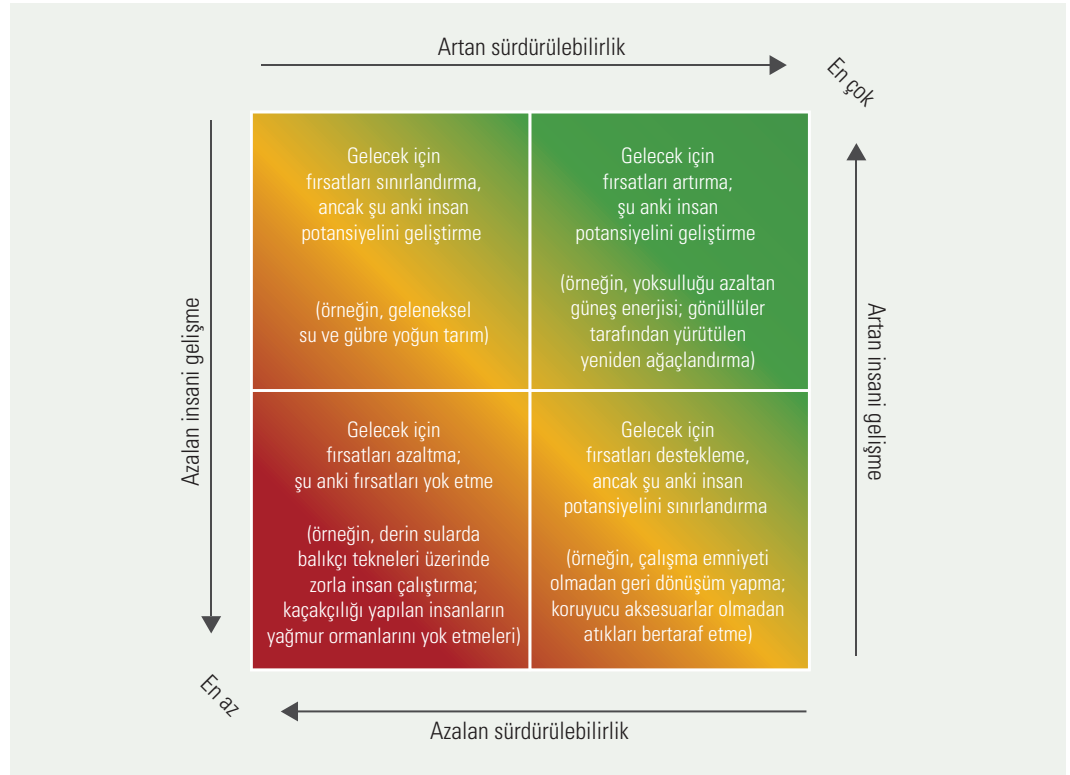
Artan sürdürülebilirlik

En çok

Azalan insani gelişme

Artan insani gelişme

Gelecek için fırsatları sınırlandırma, ancak şu anki insan potansiyelini geliştirme

(örneğin, geleneksel su ve gübre yoğun tarım)

Gelecek için fırsatları artırma; şu anki insan potansiyelini geliştirme

(örneğin, yoksulluğu azaltan güneş enerjisi; gönüllüler tarafından yürütülen yeniden ağaçlandırma)

Gelecek için fırsatları azaltma; şu anki fırsatları yok etme

(örneğin, derin sularda balıkçı tekneleri üzerinde zorla insan çalıştırma; kaçakçılığı yapılan insanların yağmur ormanlarını yok etmeleri)

Gelecek için fırsatları destekleme, ancak şu anki insan potansiyelini sınırlandırma

(örneğin, çalışma emniyeti olmadan geri dönüşüm yapma; koruyucu aksesuarlar olmadan atıkları bertaraf etme)

En az

Azalan sürdürülebilirlik